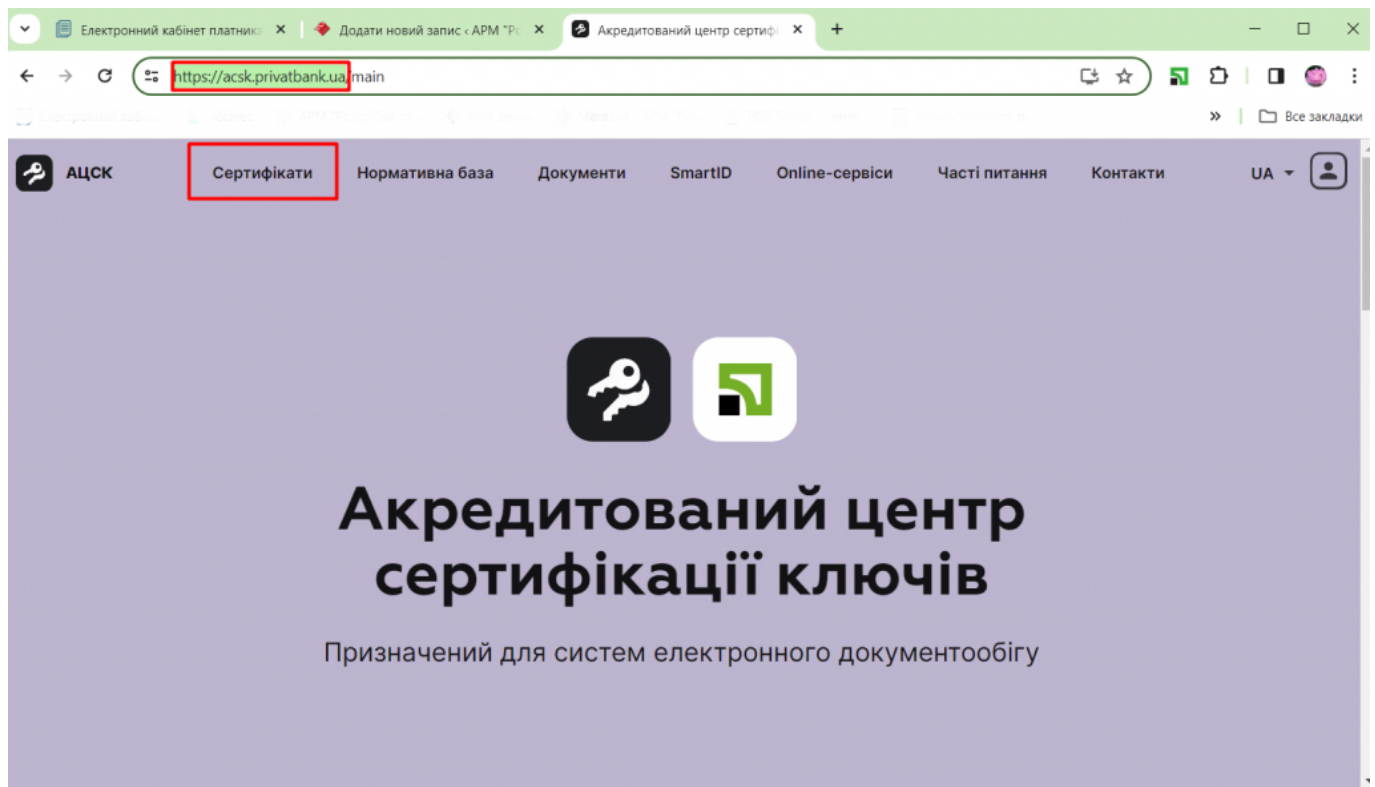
Електронний кабінет платника × Додати новий запис ‹ АРМ "Р × Акредитований центр сертифі ×

https://acsk.privatbank.ua/main

» Все закладки

АЦСК Сертифікати Нормативна база Документи SmartID Online-сервіси Часті питання Контакти UA

Акредитований центр сертифікації ключів

Призначений для систем електронного документообігу